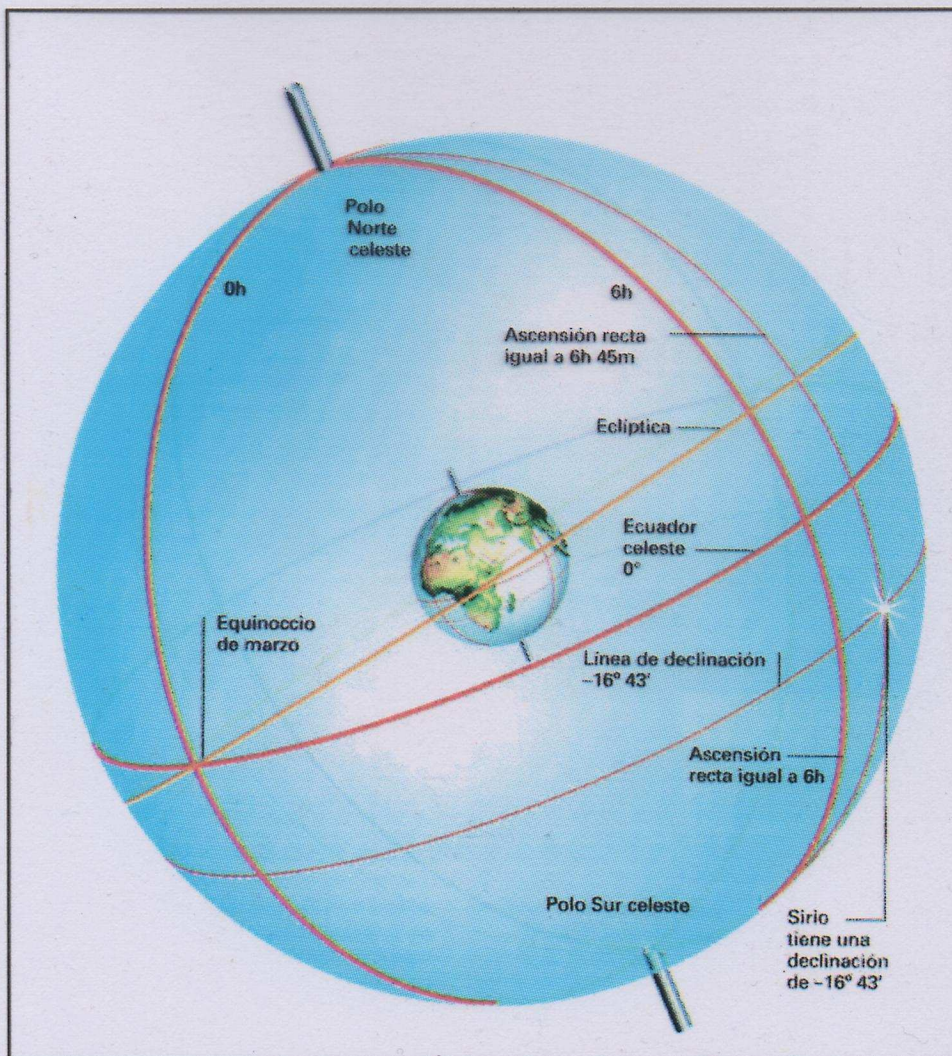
Polo Norte celeste

0h

6h

Ascensión recta igual a 6h 45m

Eclíptica

Ecuador celeste 0°

Equinoccio de marzo

Línea de declinación -16° 43′

Ascensión recta igual a 6h

Polo Sur celeste

Sirio tiene una declinación de -16° 43′